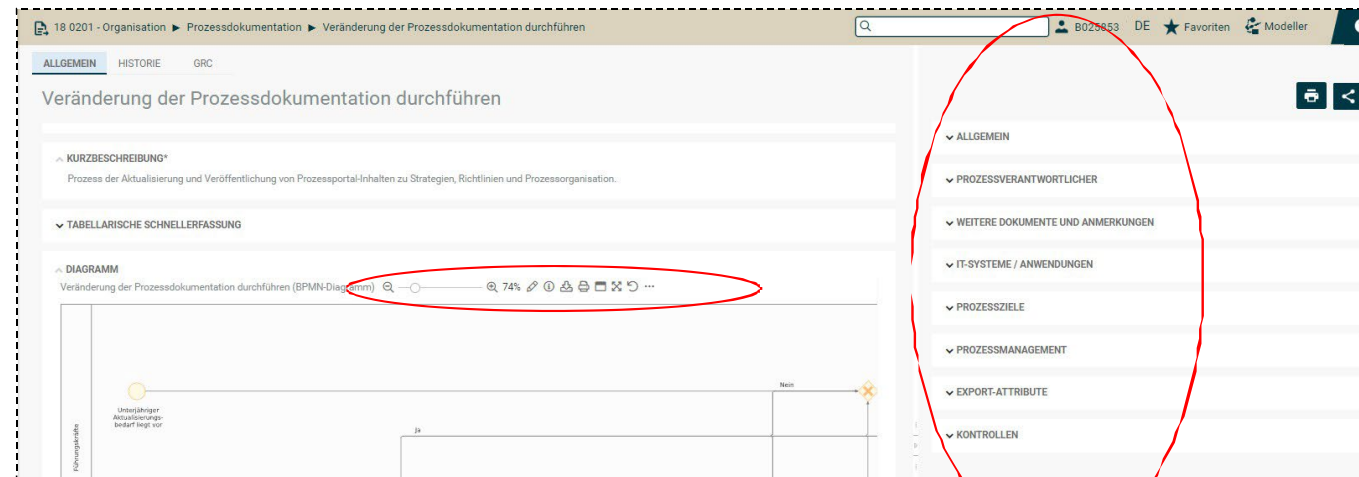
18 0201 - Organisation ▶ Prozessdokumentation ▶ Veränderung der Prozessdokumentation durchführen

B025053 DE Favoriten Modeller

ALLGEMEIN HISTORIE GRC

Veränderung der Prozessdokumentation durchführen

KURZBESCHREIBUNG*

Prozess der Aktualisierung und Veröffentlichung von Prozessportal-Inhalten zu Strategien, Richtlinien und Prozessorganisation.

TABELLARISCHE SCHNELLERFASSUNG

DIAGRAMM

Veränderung der Prozessdokumentation durchführen (BPMN-Diagramm) 74% ···

Nein

Unterjähriger Aktualisierungsbedarf liegt vor

Ja

Führungskräfte

ALLGEMEIN

PROZESSVERANTWORTLICHER

WEITERE DOKUMENTE UND ANMERKUNGEN

IT-SYSTEME / ANWENDUNGEN

PROZESSZIELE

PROZESSMANAGEMENT

EXPORT-ATTRIBUTE

KONTROLLEN